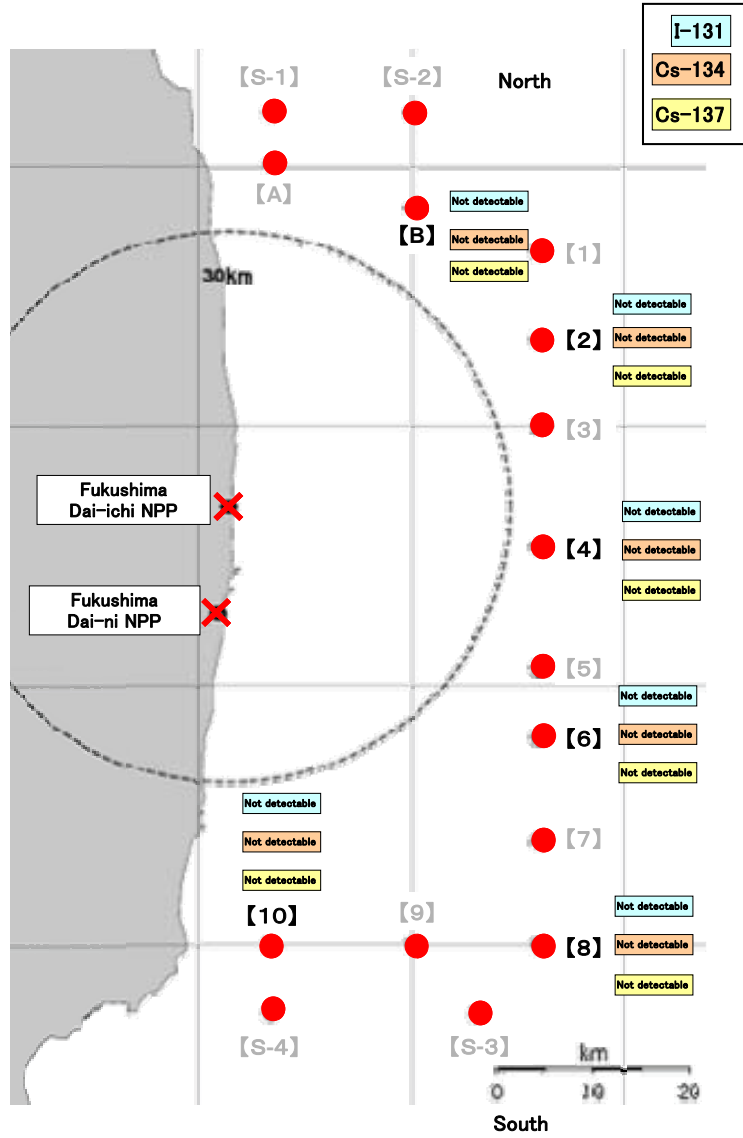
I-131
Cs-134
Cs-137

【S-1】 【S-2】 North

【A】

【B】
Not detectable
Not detectable
Not detectable

【1】

30km

【2】
Not detectable
Not detectable
Not detectable

【3】

Fukushima Dai-ichi NPP

【4】
Not detectable
Not detectable
Not detectable

Fukushima Dai-ni NPP

【5】

【6】
Not detectable
Not detectable
Not detectable

Not detectable
Not detectable
Not detectable

【7】

【10】 【9】 【8】
Not detectable
Not detectable
Not detectable

【S-4】 【S-3】

km
0 10 20

South